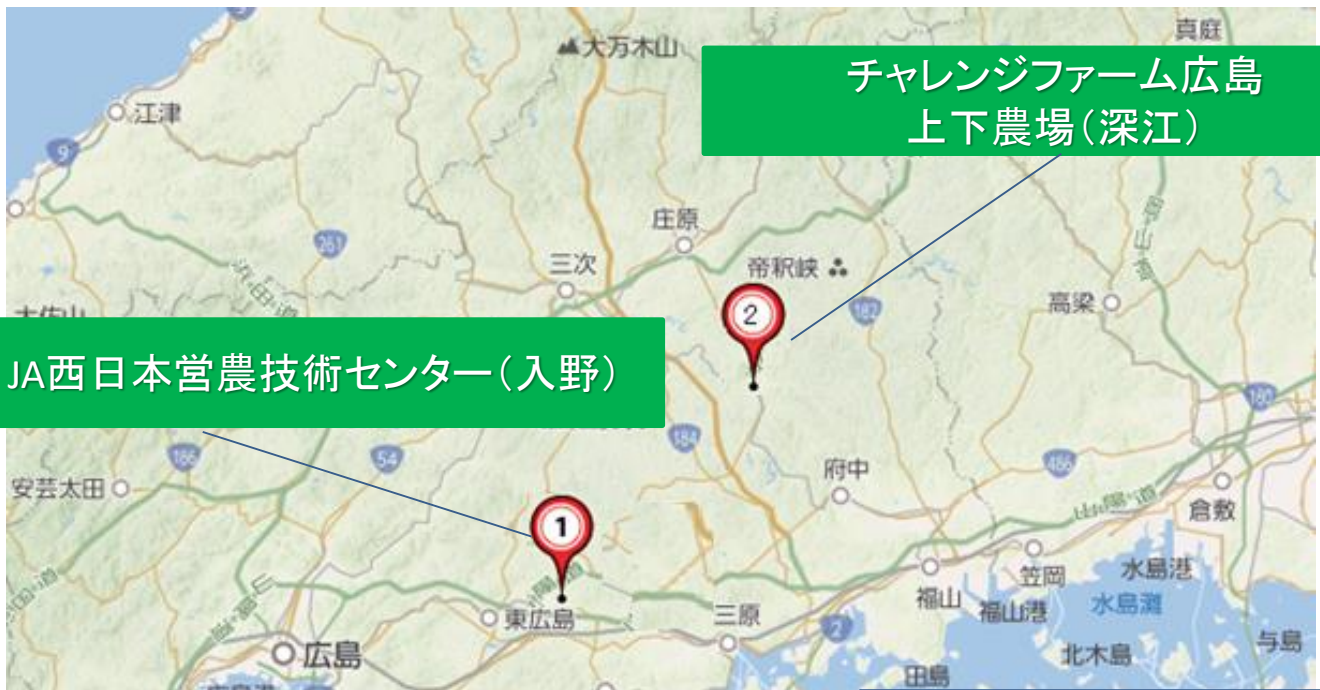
チャレンジファーム広島
上下農場(深江)

JA西日本営農技術センター(入野)

大万木山
真庭
江津
9
261
庄原
三次
帝釈峡
2
182
高梁
180
184
54
186
安芸太田
府中
486
山陽道
倉敷
1
笠岡
水島港
福山
福山港
水島灘
東広島
三原
2
広島
北木島
与島
田島